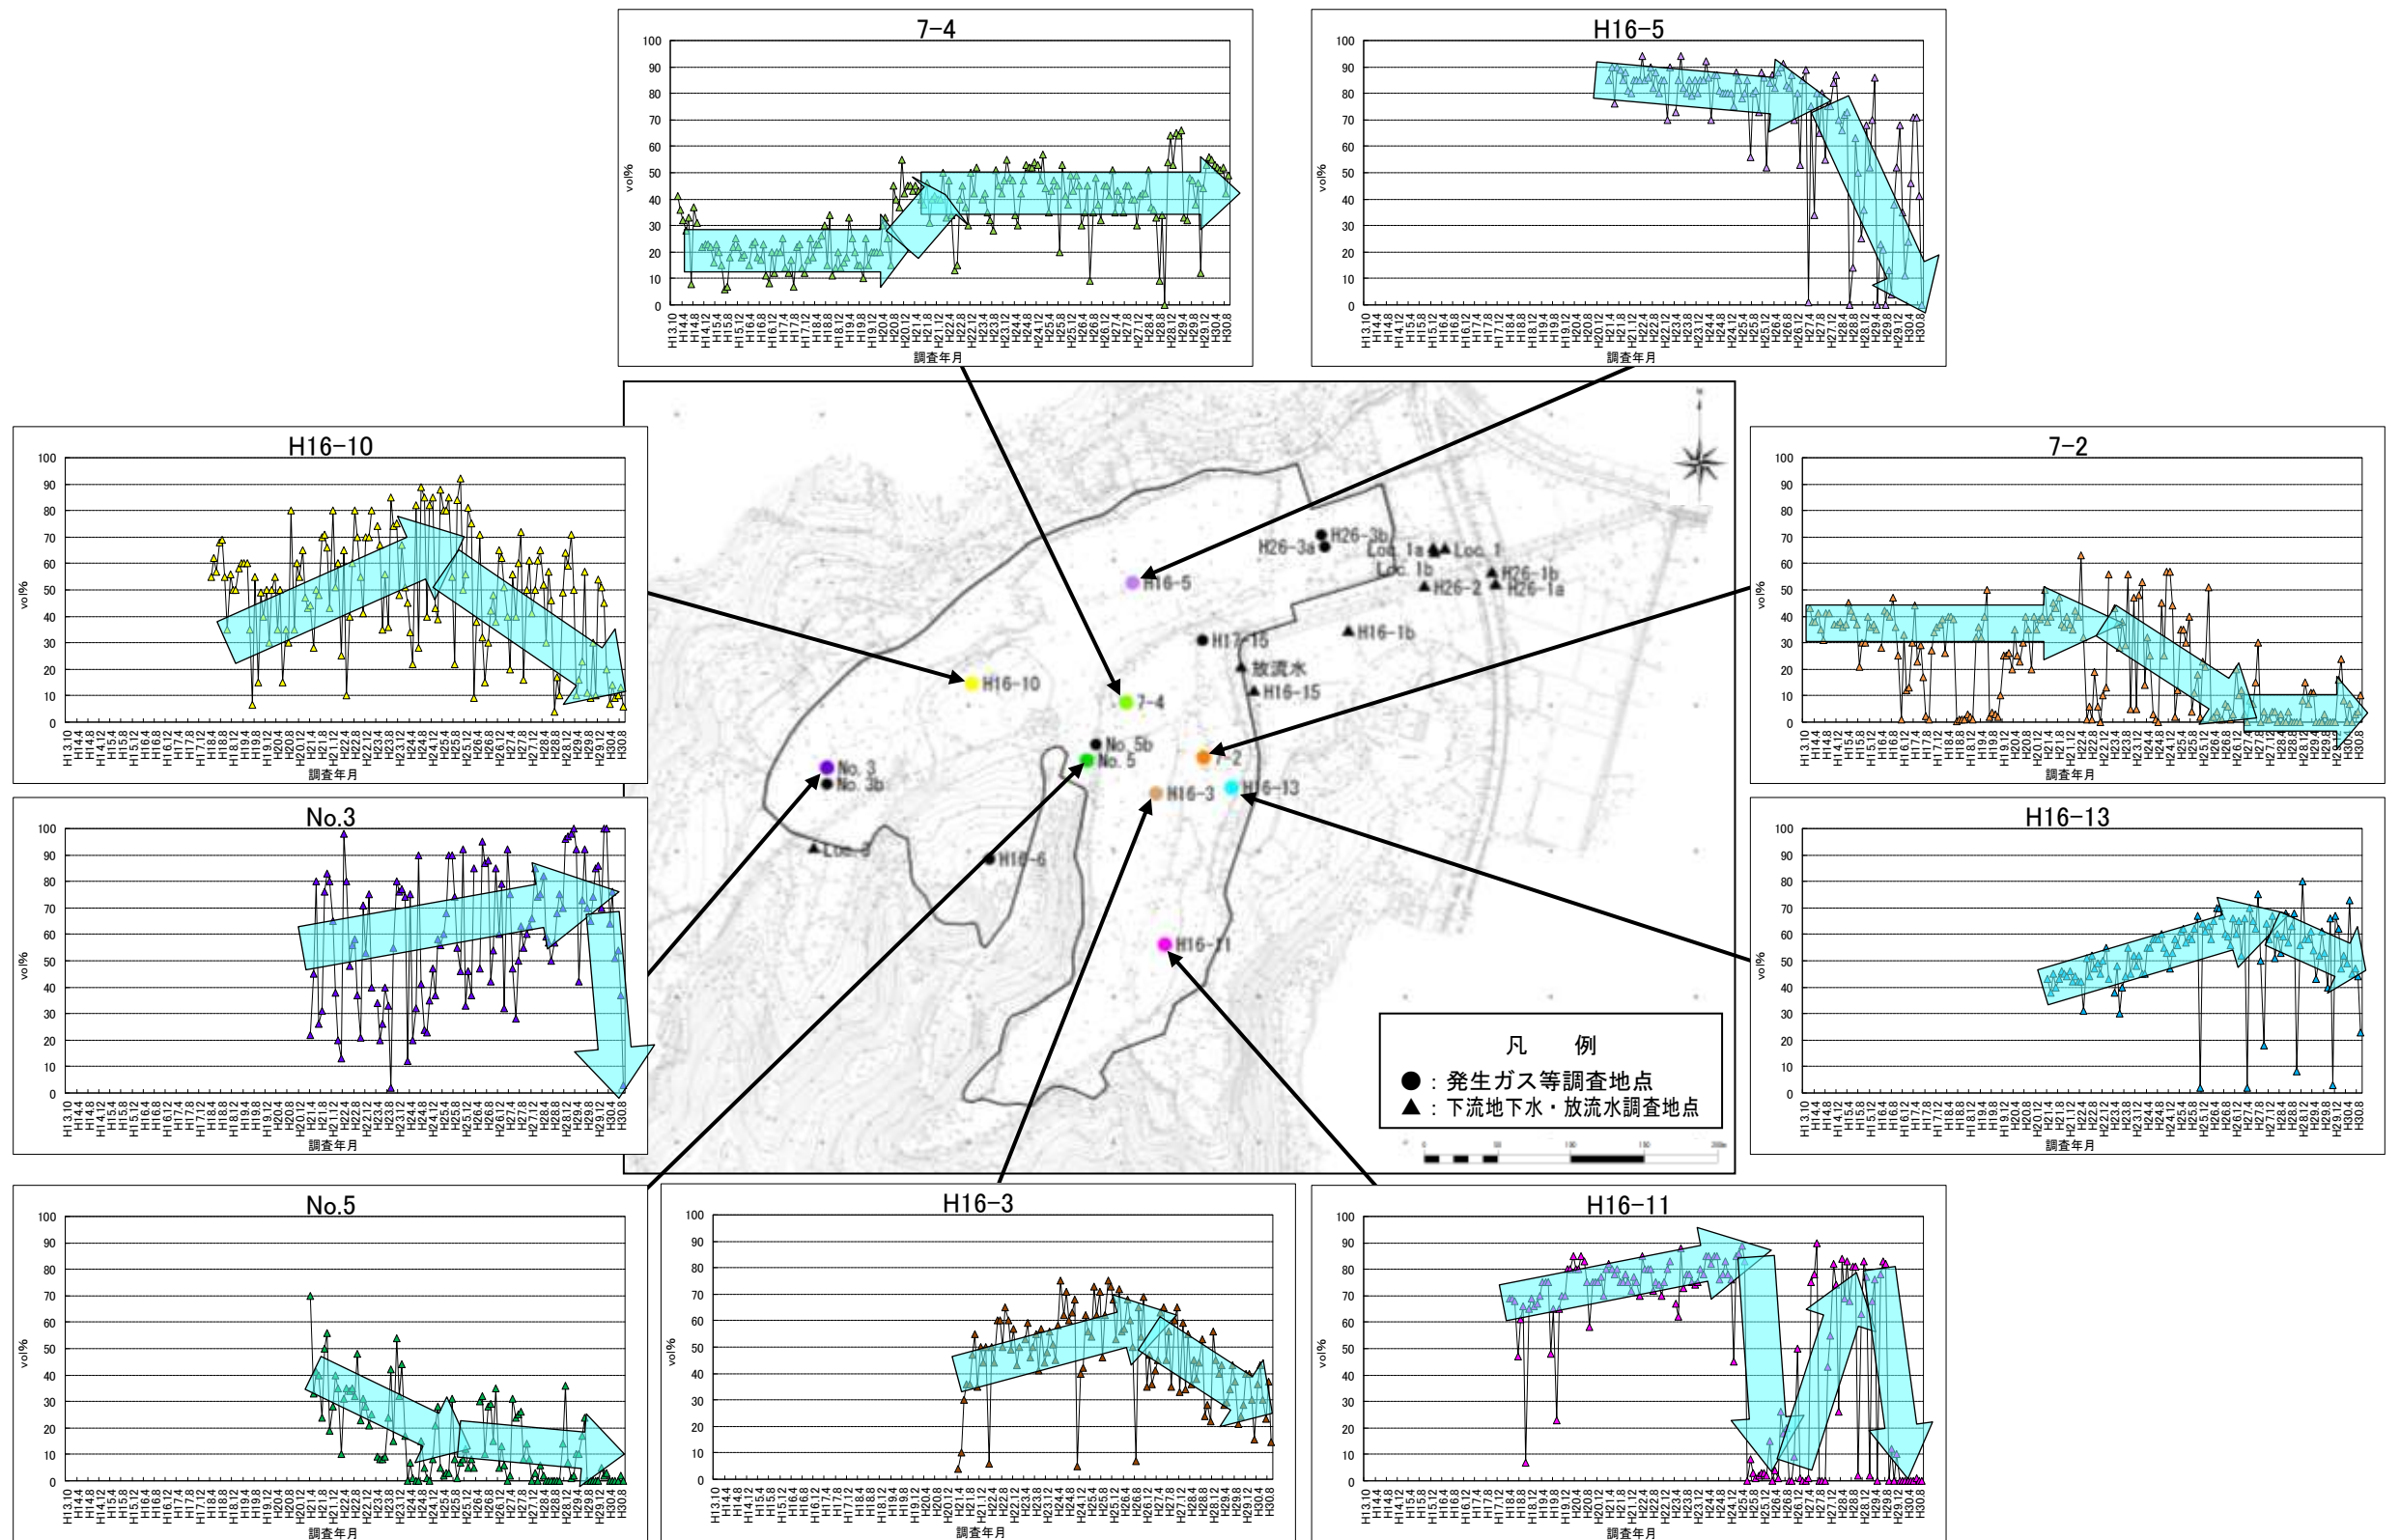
7-4

100, 90, 80, 70, 60, 50, 40, 30, 20, 10, 0

vol%

調査年月

H16-5

100, 90, 80, 70, 60, 50, 40, 30, 20, 10, 0

vol%

調査年月

H16-10

100, 90, 80, 70, 60, 50, 40, 30, 20, 10, 0

vol%

調査年月

7-2

100, 90, 80, 70, 60, 50, 40, 30, 20, 10, 0

vol%

調査年月

No.3

100, 90, 80, 70, 60, 50, 40, 30, 20, 10, 0

vol%

調査年月

H16-13

100, 90, 80, 70, 60, 50, 40, 30, 20, 10, 0

vol%

調査年月

No.5

100, 90, 80, 70, 60, 50, 40, 30, 20, 10, 0

vol%

調査年月

H16-3

100, 90, 80, 70, 60, 50, 40, 30, 20, 10, 0

vol%

調査年月

H16-11

100, 90, 80, 70, 60, 50, 40, 30, 20, 10, 0

vol%

調査年月

H13.10 H14.4 H14.8 H14.12 H15.4 H15.8 H15.12 H16.4 H16.8 H16.12 H17.4 H17.8 H17.12 H18.4 H18.8 H18.12 H19.4 H19.8 H19.12 H20.4 H20.8 H20.12 H21.4 H21.8 H21.12 H22.4 H22.8 H22.12 H23.4 H23.8 H23.12 H24.4 H24.8 H24.12 H25.4 H25.8 H25.12 H26.4 H26.8 H26.12 H27.4 H27.8 H27.12 H28.4 H28.8 H28.12 H29.4 H29.8 H29.12 H30.4 H30.8

H26-3b
H26-3a
Loc. 1a
Loc. 1
Loc. 1b
H26-1b
H26-2
H26-1a
H16-5
H17-15
H16-1b
放流水
H16-15
H16-10
7-4
No. 5b
No. 5
7-2
No. 3
No. 3b
H16-3
H16-13
Loc. 3
H16-6
H16-11

凡 例
●：発生ガス等調査地点
▲：下流地下水・放流水調査地点